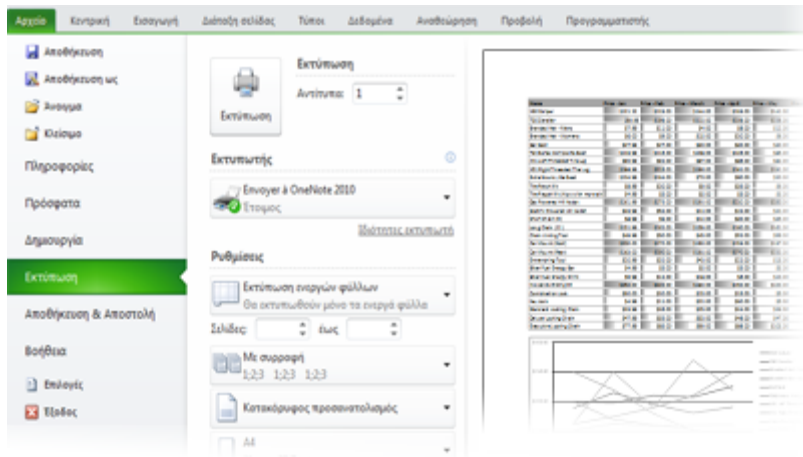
Αρχείο Κεντρική Εισαγωγή Διάταξη σελίδας Τύποι Δεδομένα Αναθεώρηση Προβολή Προγραμματιστής

Αποθήκευση
Αποθήκευση ως
Άνοιγμα
Κλείσιμο
Πληροφορίες
Πρόσφατα
Δημιουργία
Εκτύπωση
Αποθήκευση & Αποστολή
Βοήθεια
Επιλογές
Έξοδος

Εκτύπωση
Εκτύπωση
Αντίτυπα: 1

Εκτυπωτής
Envoyer à OneNote 2010
Έτοιμος
Ιδιότητες εκτυπωτή

Ρυθμίσεις
Εκτύπωση ενεργών φύλλων
Θα εκτυπωθούν μόνο τα ενεργά φύλλα
Σελίδες: έως
Με συρραφή
1,2,3 1,2,3 1,2,3
Κατακόρυφος προσανατολισμός
A4